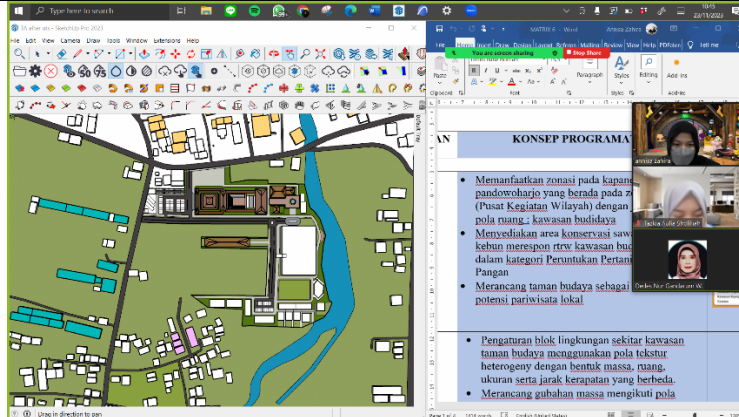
Type here to search

TA ether.skt - SketchUp Pro 2023
File Edit View Camera Draw Tools Window Extensions Help

Drag in direction to pan

MATRIKS - Word
Annisa Zahra
File Home Insert Draw Design Layout References Mailings Review View Help PDFelement Tell me
You are screen sharing
Stop Share
Paragraph
Styles
Editing
Add-ins
Clipboard
Font
Styles
Add-ins

AN
KONSEP PROGRAMA

Memanfaatkan zonasi pada kapan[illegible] pandowoharjo yang berada pada z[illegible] (Pusat Kegiatan Wilayah) dengan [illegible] pola ruang ; kawasan budidaya

Menyediakan area konservasi saw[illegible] kebun merespon rtrw kawasan bud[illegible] dalam kategori Peruntukan Pertani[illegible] Pangan

Merancang taman budaya sebagai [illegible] potensi pariwisata lokal

Pengaturan blok lingkungan sekitar kawasan taman budaya menggunakan pola tekstur heterogeny dengan bentuk massa, ruang, ukuran serta jarak kerapatan yang berbeda.

Merancang gubahan massa mengikuti pola

annisa zahra
Tsalisa Aulia Shollihah
Dellas Nur Gendarum W.

10:45
23/11/2023